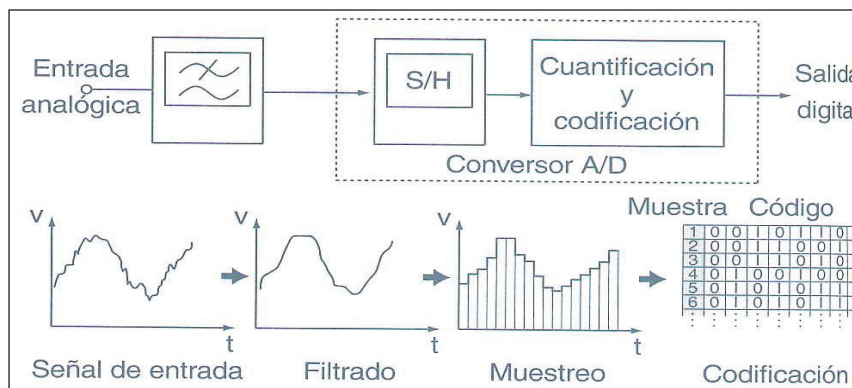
Entrada analógica

S/H

Cuantificación y codificación

Salida digita

Conversor A/D

v

t

Señal de entrada

v

t

Filtrado

v

t

Muestreo

Muestra Código

| | | | | | | | | | |
|---|---|---|---|---|---|---|---|---|---|
| 1 | 0 | 0 | I | 0 | I | I | 0 | I | 0 |
| 2 | 0 | 0 | I | I | I | 0 | 0 | I | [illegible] |
| 3 | 0 | 0 | I | I | I | 0 | I | 0 | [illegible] |
| 4 | 0 | I | 0 | 0 | I | I | 0 | 0 | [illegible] |
| 5 | 0 | I | 0 | I | 0 | I | I | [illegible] | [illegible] |
| 6 | 0 | I | 0 | I | 0 | I | I | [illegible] | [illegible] |
| : | : | : | : | : | : | : | : | : | : |

Codificación